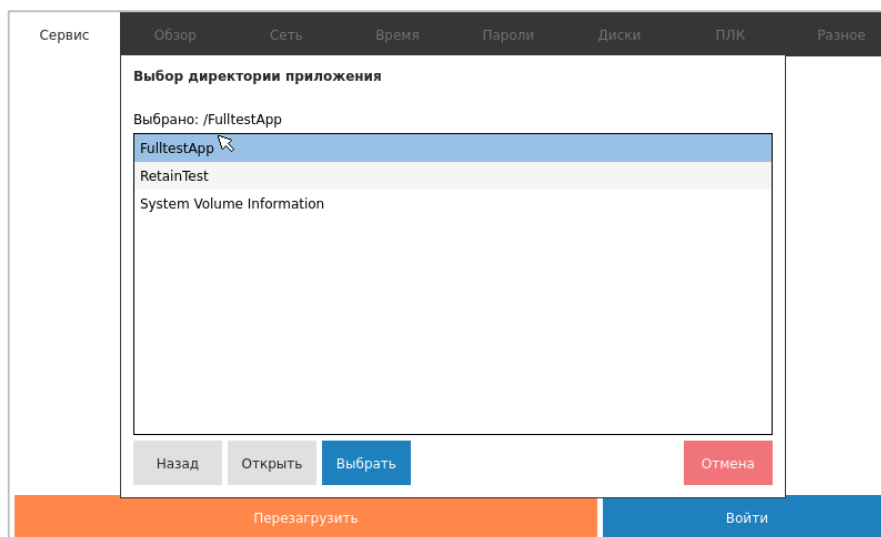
Сервис Обзор Сеть Время Пароли Диски ПЛК Разное

Выбор директории приложения

Выбрано: /FulltestApp

FulltestApp
RetainTest
System Volume Information

Назад Открыть Выбрать Отмена

Перезагрузить Войти